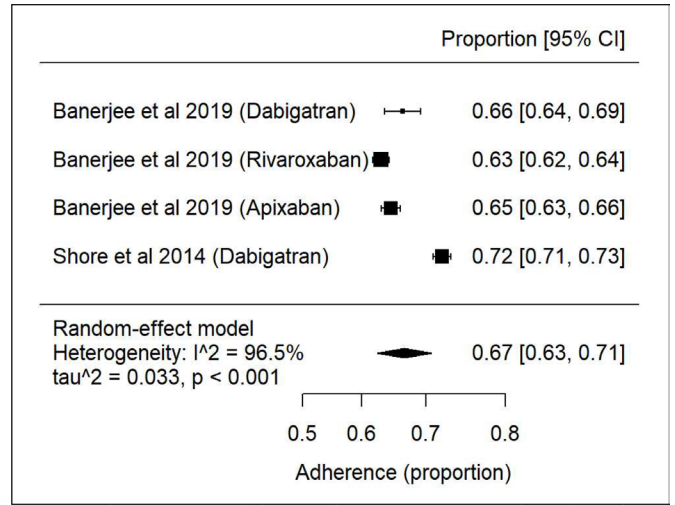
Proportion [95% CI]

| | |
|---|---|
| Banerjee et al 2019 (Dabigatran) | 0.66 [0.64, 0.69] |
| Banerjee et al 2019 (Rivaroxaban) | 0.63 [0.62, 0.64] |
| Banerjee et al 2019 (Apixaban) | 0.65 [0.63, 0.66] |
| Shore et al 2014 (Dabigatran) | 0.72 [0.71, 0.73] |

Random-effect model
Heterogeneity: I^2 = 96.5%
tau^2 = 0.033, p < 0.001

0.67 [0.63, 0.71]

0.5 0.6 0.7 0.8

Adherence (proportion)